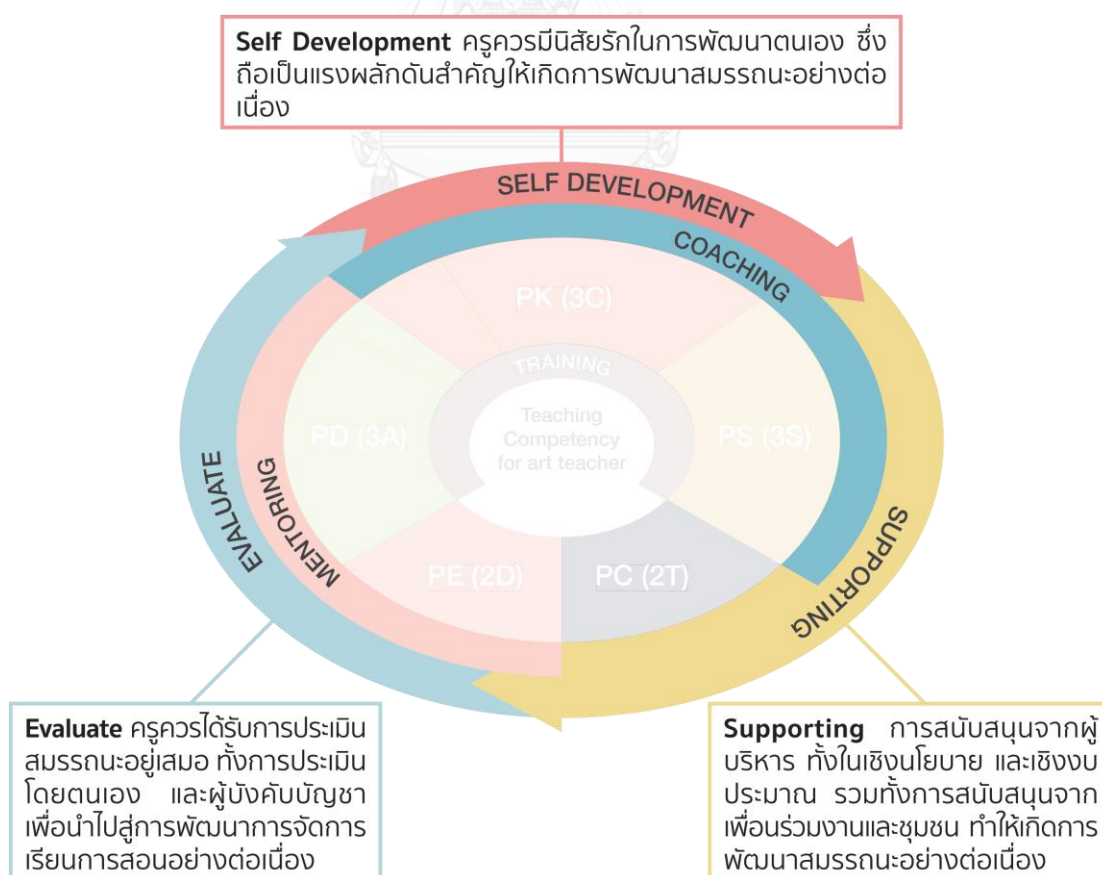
**Self Development** ครูควรมีนิสัยรักในการพัฒนาตนเอง ซึ่งถือเป็นแรงผลักดันสำคัญให้เกิดการพัฒนาสมรรถนะอย่างต่อเนื่อง

SELF DEVELOPMENT

COACHING

PK (3C)

TRAINING

Teaching Competency for art teacher

PD (3A)

PS (3S)

PE (2D)

PC (2T)

EVALUATE

MENTORING

SUPPORTING

**Evaluate** ครูควรได้รับการประเมินสมรรถนะอยู่เสมอ ทั้งการประเมินโดยตนเอง และผู้บังคับบัญชา เพื่อนำไปสู่การพัฒนาการจัดการเรียนการสอนอย่างต่อเนื่อง

**Supporting** การสนับสนุนจากผู้บริหาร ทั้งในเชิงนโยบาย และเชิงงบประมาณ รวมทั้งการสนับสนุนจากเพื่อนร่วมงานและชุมชน ทำให้เกิดการพัฒนาสมรรถนะอย่างต่อเนื่อง